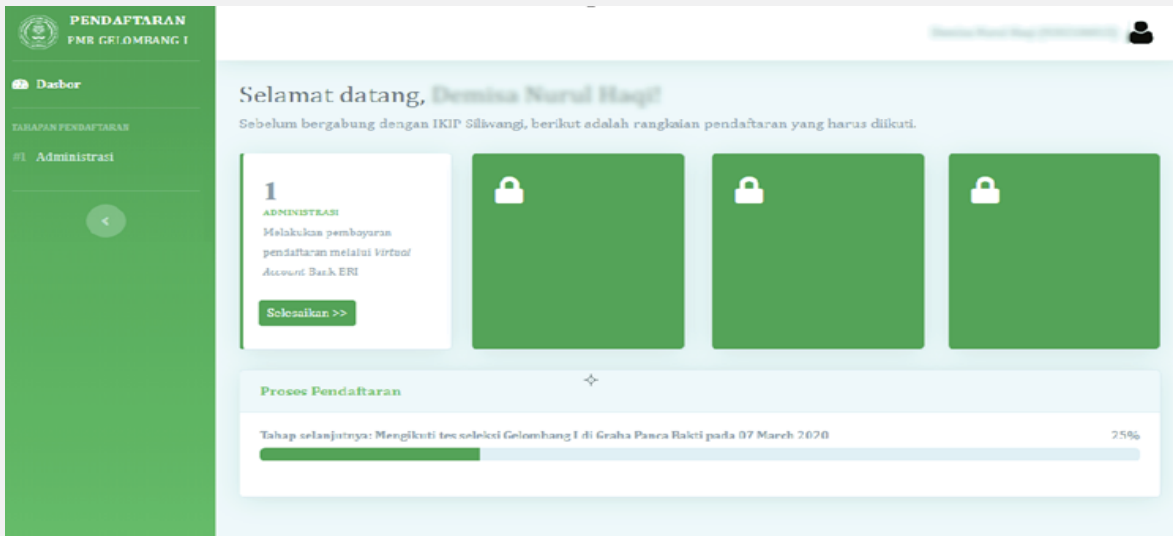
PENDAFTARAN
PMB GELOMBANG I

Dasbor

TAHAPAN PENDAFTARAN

#1 Administrasi

<

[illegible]

Selamat datang, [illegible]

Sebelum bergabung dengan IKIP Siliwangi, berikut adalah rangkaian pendaftaran yang harus diikuti.

1
ADMINISTRASI
Melakukan pembayaran pendaftaran melalui Virtual Account Bank BRI

Selesaikan >>

Proses Pendaftaran

Tahap selanjutnya: Mengikuti tes seleksi Gelombang I di Graha Panca Bakti pada 07 March 2020

25%